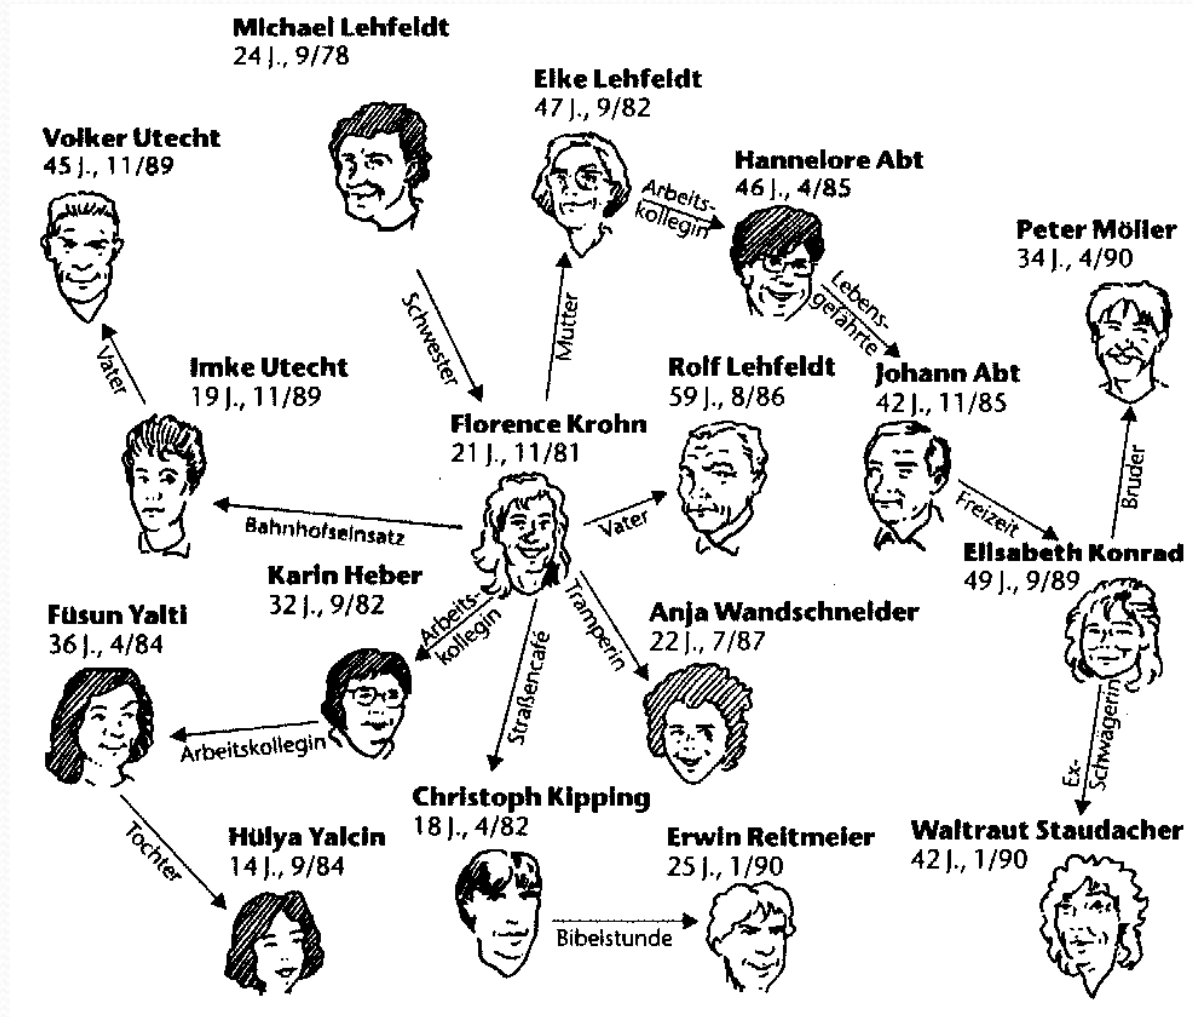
Michael Lehfeldt
24 J., 9/78

Elke Lehfeldt
47 J., 9/82

Volker Utecht
45 J., 11/89

Hannelore Abt
46 J., 4/85

Arbeitskollegin

Peter Möller
34 J., 4/90

Lebensgefährte

Schwester

Mutter

Vater

Imke Utecht
19 J., 11/89

Rolf Lehfeldt
59 J., 8/86

Johann Abt
42 J., 11/85

Florence Krohn
21 J., 11/81

Bruder

Freizeit

Bahnhofseinsatz

Vater

Elisabeth Konrad
49 J., 9/89

Karin Heber
32 J., 9/82

Füsun Yalti
36 J., 4/84

Arbeitskollegin

Straßencafé

Tramperin

Anja Wandschneider
22 J., 7/87

Arbeitskollegin

Ex-Schwägerin

Christoph Kipping
18 J., 4/82

Tochter

Hülya Yalcin
14 J., 9/84

Erwin Reitmeier
25 J., 1/90

Waltraut Staudacher
42 J., 1/90

Bibelstunde